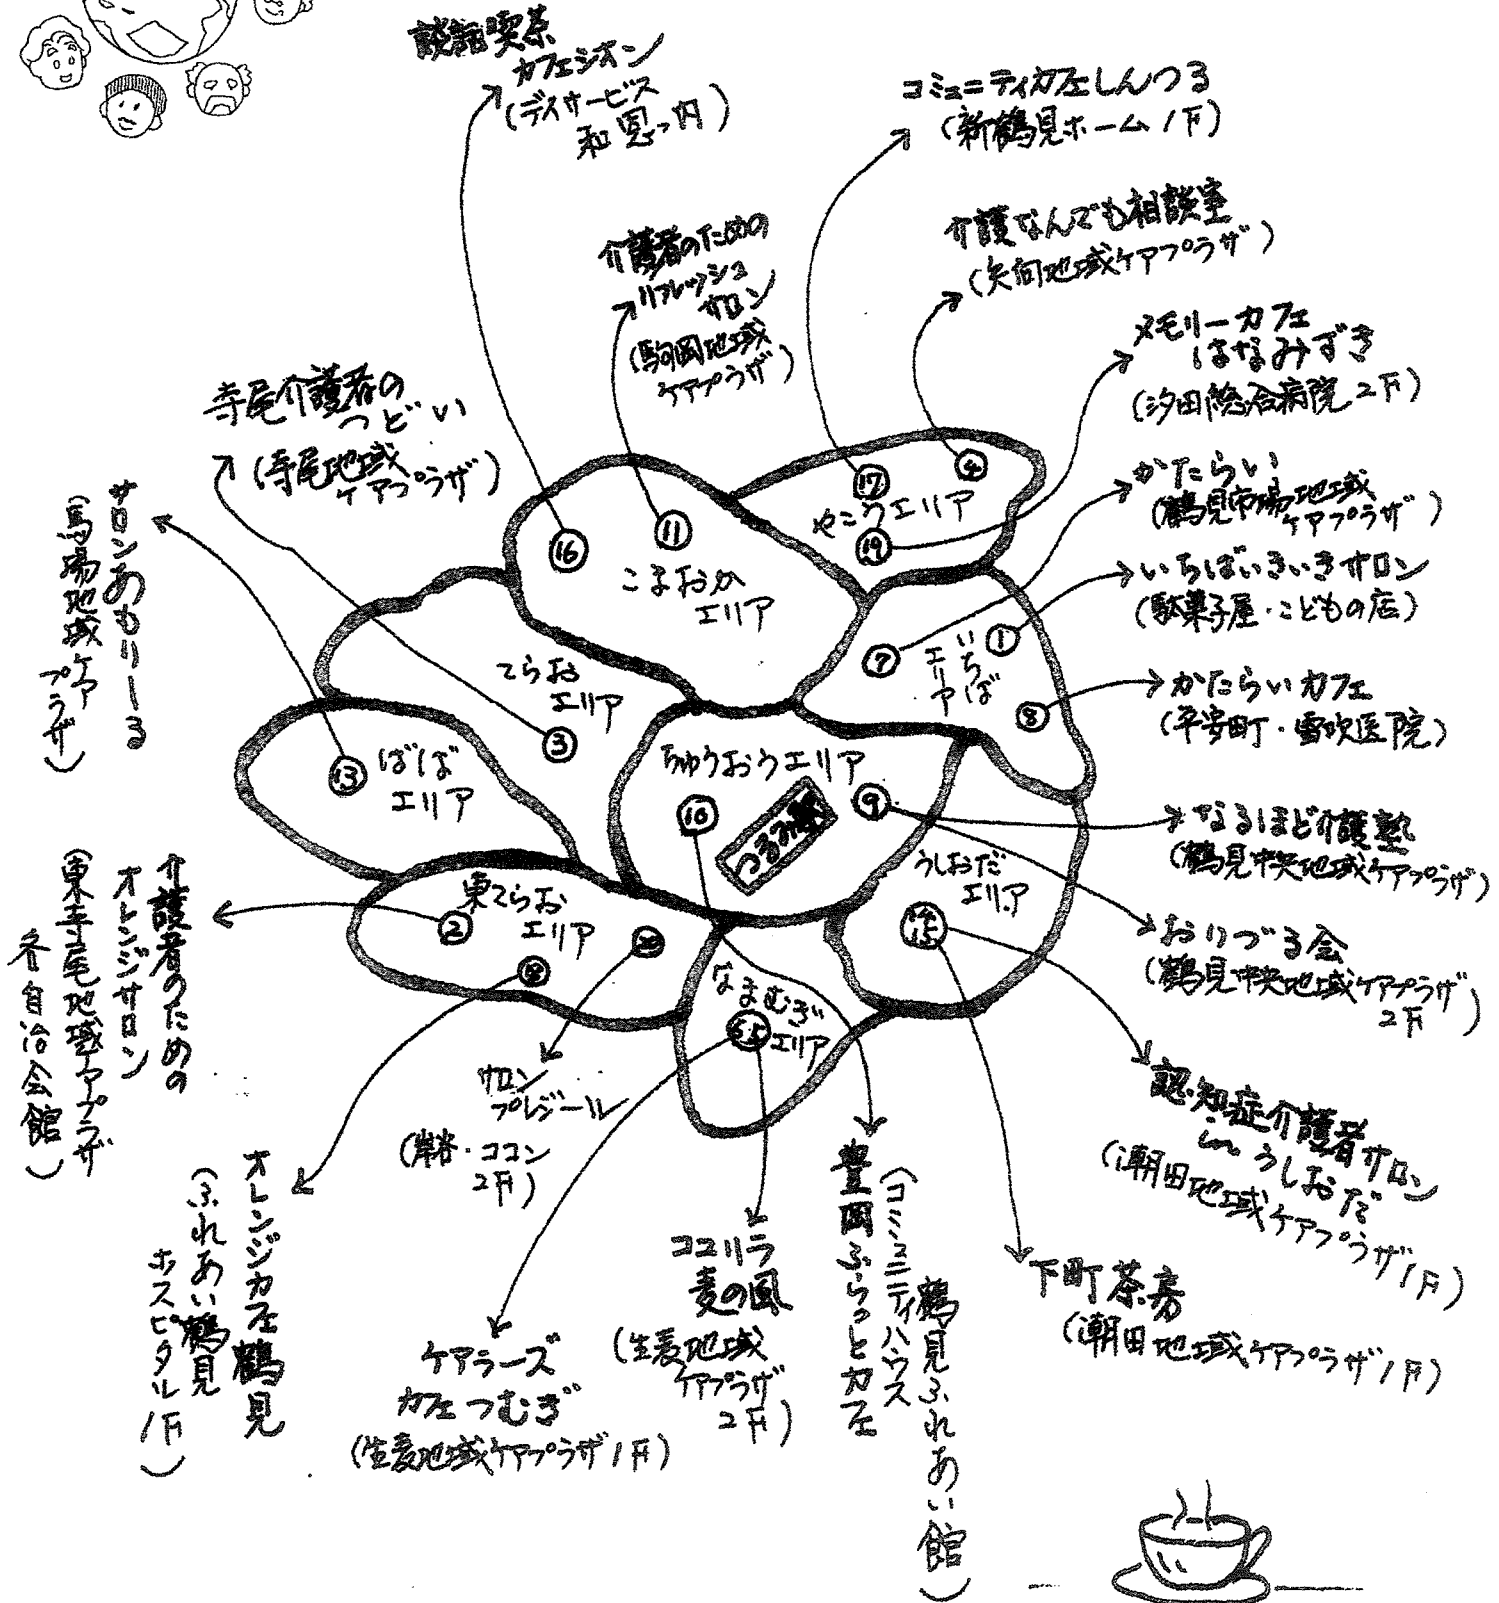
談話喫茶
カフェジオン
(デイサービス 和夏っ円)

コミュニティカフェしんつる
(新鶴見ホーム 1F)

介護者のための
リフレッシュ
サロン
(駒岡地域ケアプラザ)

介護なんでも相談室
(矢向地域ケアプラザ)

メモリーカフェ
はなみずき
(汐田総合病院 2F)

寺尾介護者のつどい
(寺尾地域ケアプラザ)

かたらい
(鶴見市場地域ケアプラザ)

いちばいきいきサロン
(駄菓子屋・こどもの店)

サロンあもりーる
(馬場地域ケアプラザ)

かたらいカフェ
(平安町・雪吹医院)

なるほど介護塾
(鶴見中央地域ケアプラザ)

おりづる会
(鶴見中央地域ケアプラザ 2F)

介護者のための
オレンジサロン
(東寺尾地域ケアプラザ
各自治会館)

認知症介護者サロン
in うしおだ
(潮田地域ケアプラザ 1F)

サロン
プレジール
(岸谷・ココン 2F)

オレンジカフェ鶴見
(ふれあい鶴見
ホスピタル 1F)

下町茶房
(潮田地域ケアプラザ 1F)

豊岡ふらっとカフェ
(コミュニティハウス 鶴見ふれあい館)

コユリラ
麦の風
(生麦地域ケアプラザ 2F)

ケアラーズ
カフェつむぎ
(生麦地域ケアプラザ 1F)

16 11 こまおかエリア
17 4 19 やこうエリア
7 1 8 いちばエリア
てらおエリア 3
13 ばばエリア
ちゅうおうエリア 10 9
つるみ駅
うしおだエリア 15
東てらおエリア 2 18 20
なまむぎエリア 5